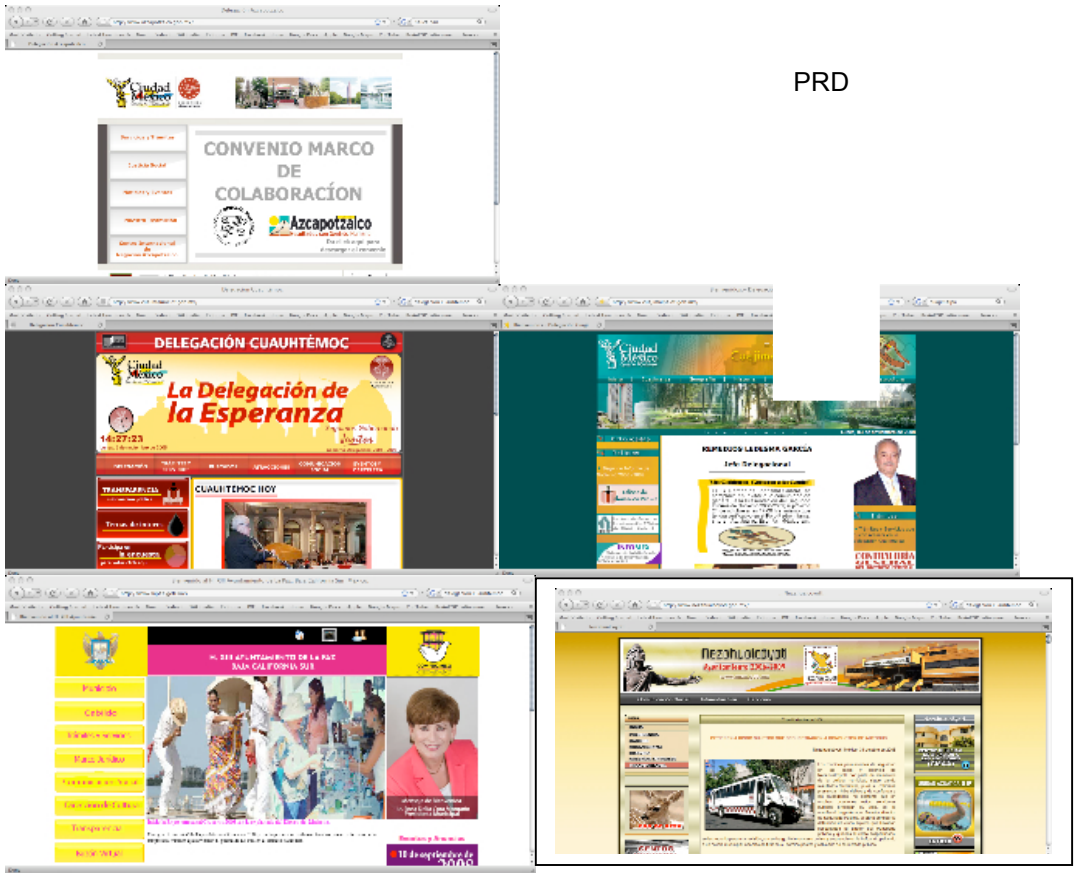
PRD

Ciudad de México

CONVENIO MARCO DE COLABORACÍON

Azcapotzalco

DELEGACIÓN CUAUHTÉMOC

Ciudad de México

La Delegación de la Esperanza

14:27:23

CUAUHTÉMOC HOY

TRANSPARENCIA

Ciudad de México

REFUGIO LEDESMA GARCÍA

Jefe Delegacional

H. XIII AYUNTAMIENTO DE LA PAZ BAJA CALIFORNIA SUR

Presidente

Cabildo

Transparencia

18 de septiembre de 2009

Nezahualcóyotl